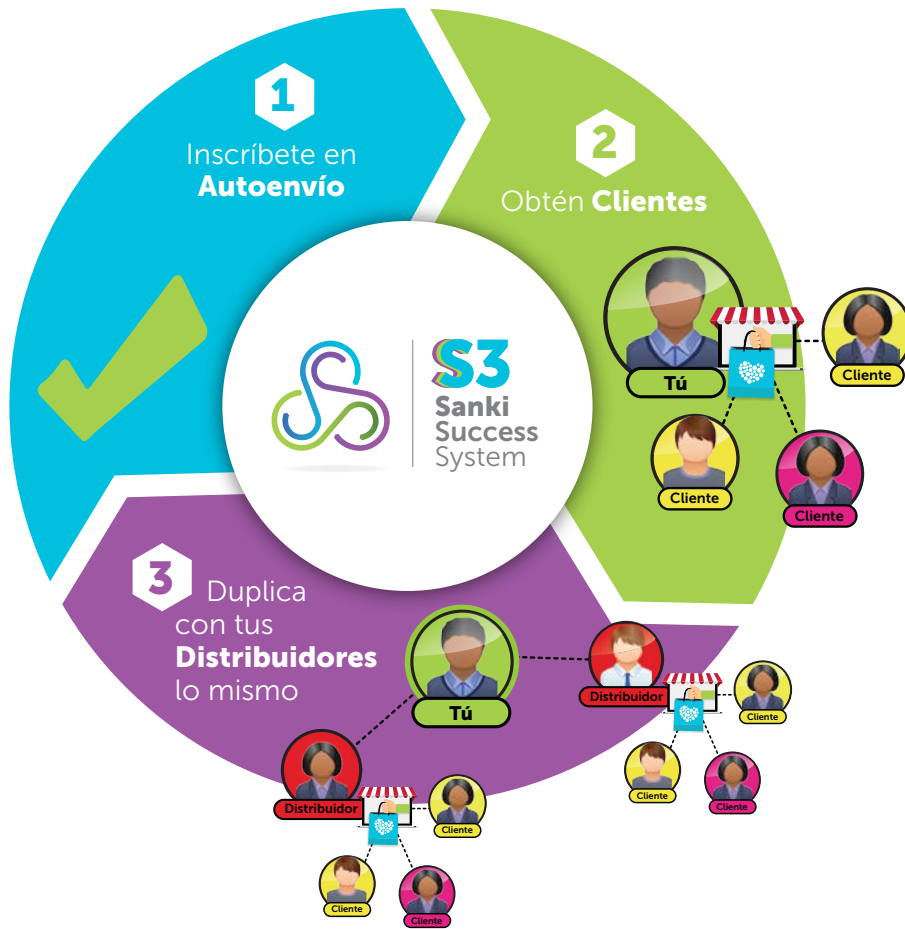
1
Inscríbete en
Autoenvío

2
Obtén Clientes

S3
Sanki
Success
System

Tú
Cliente
Cliente
Cliente

3
Duplica con tus Distribuidores lo mismo

Tú
Distribuidor
Cliente
Cliente
Cliente
Distribuidor
Cliente
Cliente
Cliente